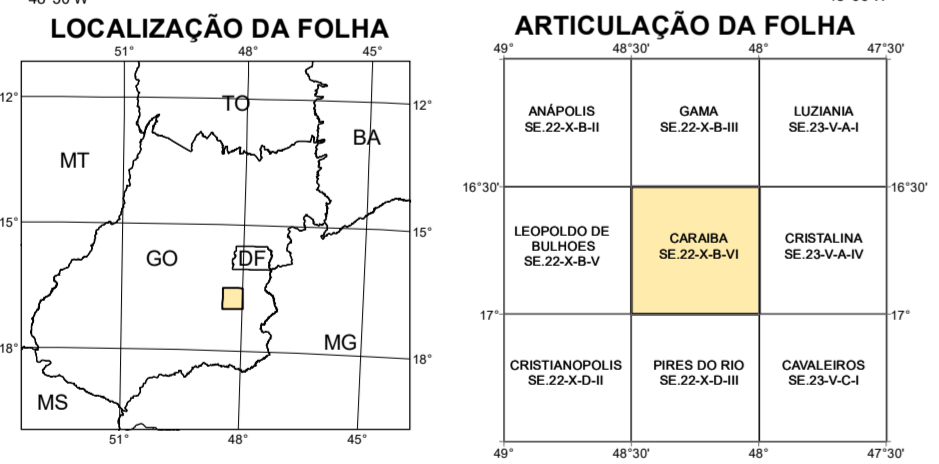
LOCALIZAÇÃO DA FOLHA

51° 48° 45°

12° 12°

TO

BA

MT

15° 15°

GO

DF

MG

18° 18°

MS

51° 48° 45°

ARTICULAÇÃO DA FOLHA

49° 48°30' 48° 47°30'

| ANÁPOLIS SE.22-X-B-II | GAMA SE.22-X-B-III | LUZIANIA SE.23-V-A-I |
|---|---|---|
| LEOPOLDO DE BULHOES SE.22-X-B-V | CARAIBA SE.22-X-B-VI | CRISTALINA SE.23-V-A-IV |
| CRISTIANOPOLIS SE.22-X-D-II | PIRES DO RIO SE.22-X-D-III | CAVALEIROS SE.23-V-C-I |

16°30' 16°30'

17° 17°

49° 48°30' 48° 47°30'